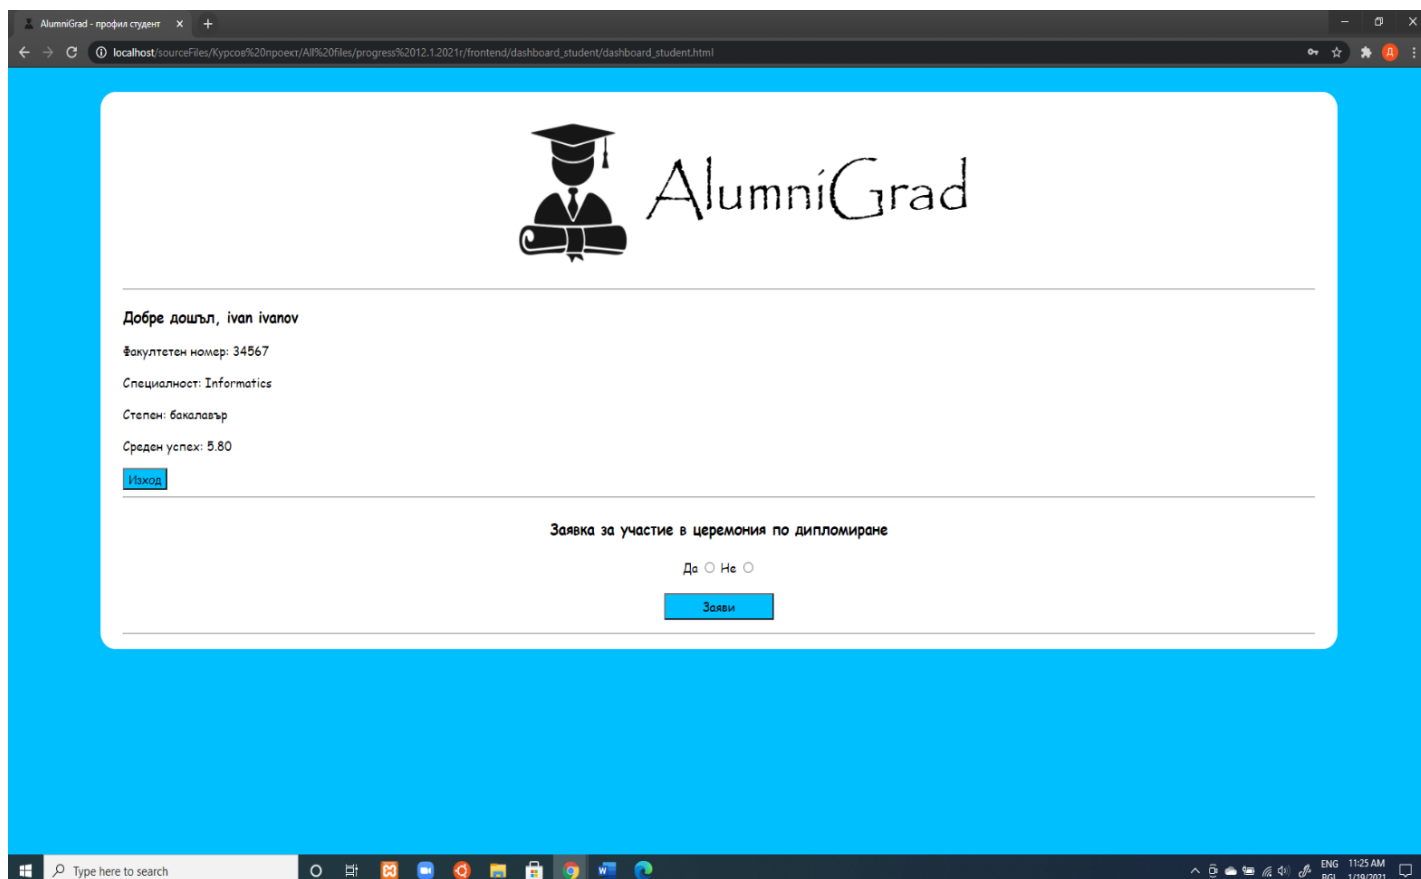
AlumniGrad - профил студент

localhost/sourceFiles/Курсов%20проект/All%20files/progress%2012.1.2021r/frontend/dashboard_student/dashboard_student.html

AlumniGrad

Добре дошъл, ivan ivanov

Факултетен номер: 34567

Специалност: Informatics

Степен: бакалавър

Среден успех: 5.80

Изход

Заявка за участие в церемония по дипломиране

Да Не

Заяви

Type here to search

ENG BGL 11:25 AM 1/19/2021